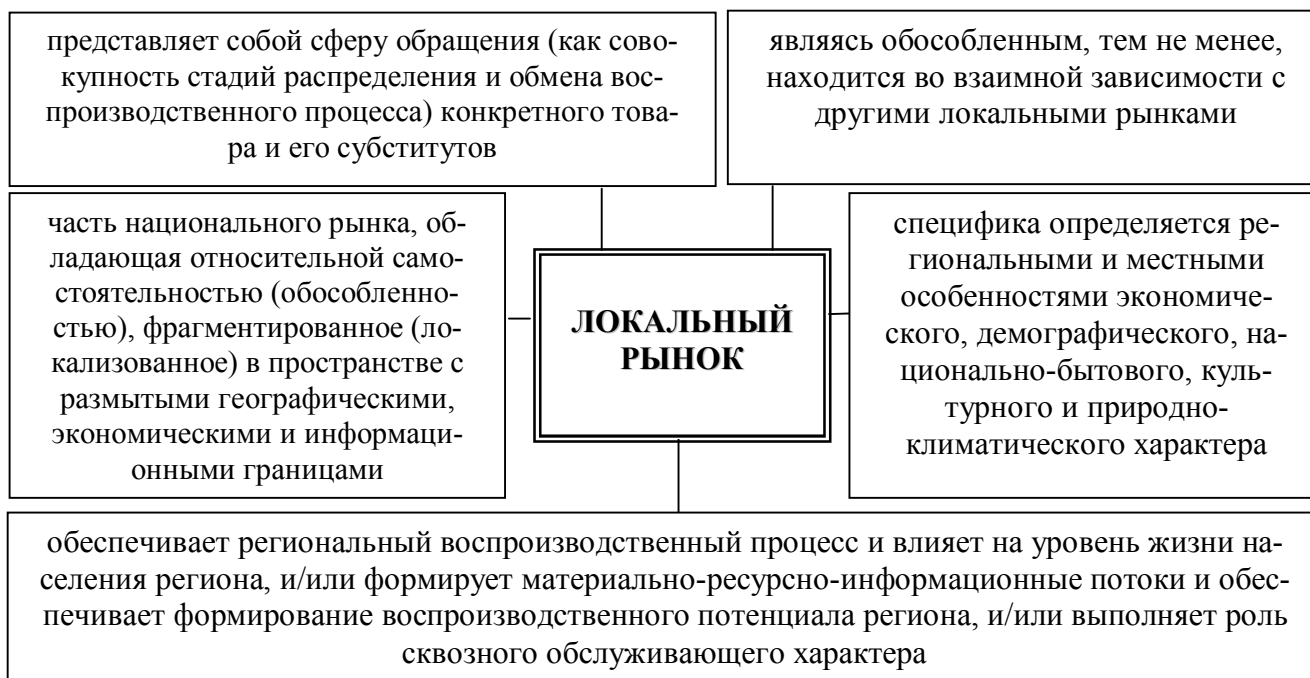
представляет собой сферу обращения (как совокупность стадий распределения и обмена воспроизводственного процесса) конкретного товара и его субститутов

являясь обособленным, тем не менее, находится во взаимной зависимости с другими локальными рынками

часть национального рынка, обладающая относительной самостоятельностью (обособленностью), фрагментированное (локализованное) в пространстве с размытыми географическими, экономическими и информационными границами

ЛОКАЛЬНЫЙ РЫНОК

специфика определяется региональными и местными особенностями экономического, демографического, национально-бытового, культурного и природно-климатического характера

обеспечивает региональный воспроизводственный процесс и влияет на уровень жизни населения региона, и/или формирует материально-ресурсно-информационные потоки и обеспечивает формирование воспроизводственного потенциала региона, и/или выполняет роль сквозного обслуживающего характера